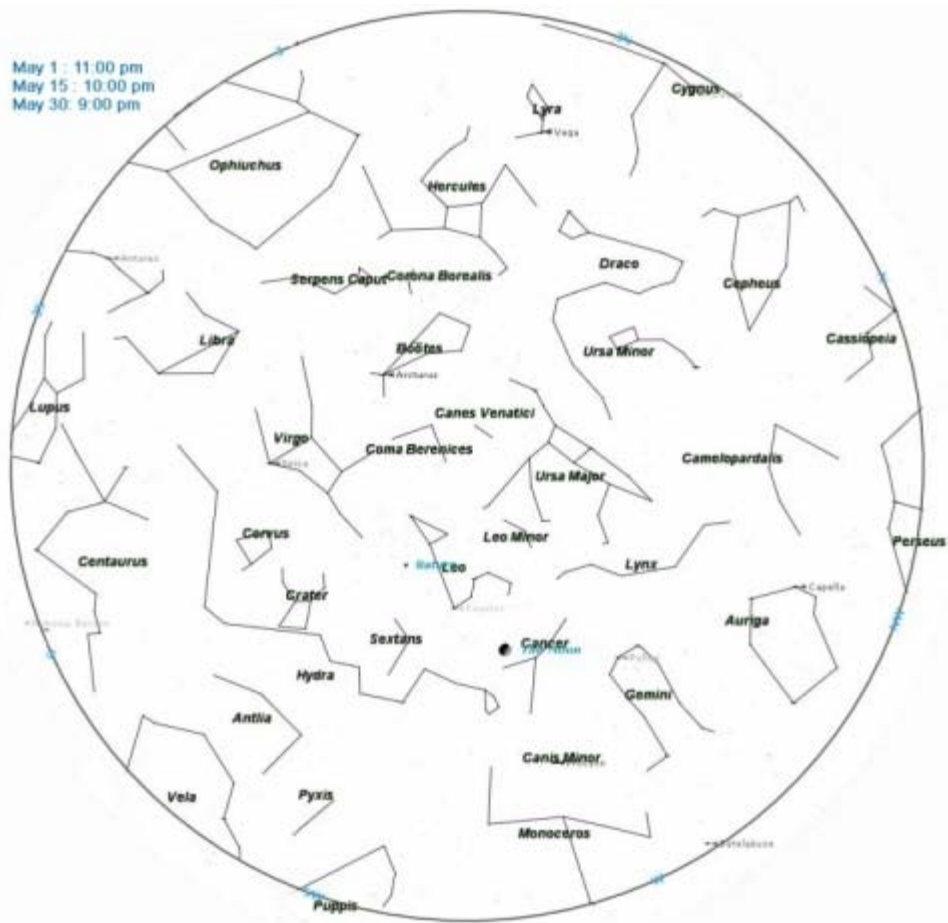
May 1 : 11:00 pm
May 15 : 10:00 pm
May 30: 9:00 pm

Lyra
Vega
Cygnus
Ophiuchus
Hercules
Draco
Cepheus
Antares
Serpens Caput
Corona Borealis
Cassiopeia
Libra
Bootes
Arcturus
Ursa Minor
Lupus
Canes Venatici
Virgo
Spica
Coma Berenices
Ursa Major
Camelopardalis
Corvus
Leo Minor
Perseus
Centaurus
Regulus
Leo
Lynx
Crater
Capella
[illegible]
Denebola
Sextans
Cancer
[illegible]
Auriga
Pollux
Hydra
Gemini
Antlia
Canis Minor
Procyon
Vela
Pyxis
Monoceros
Betelgeuse
Puppis